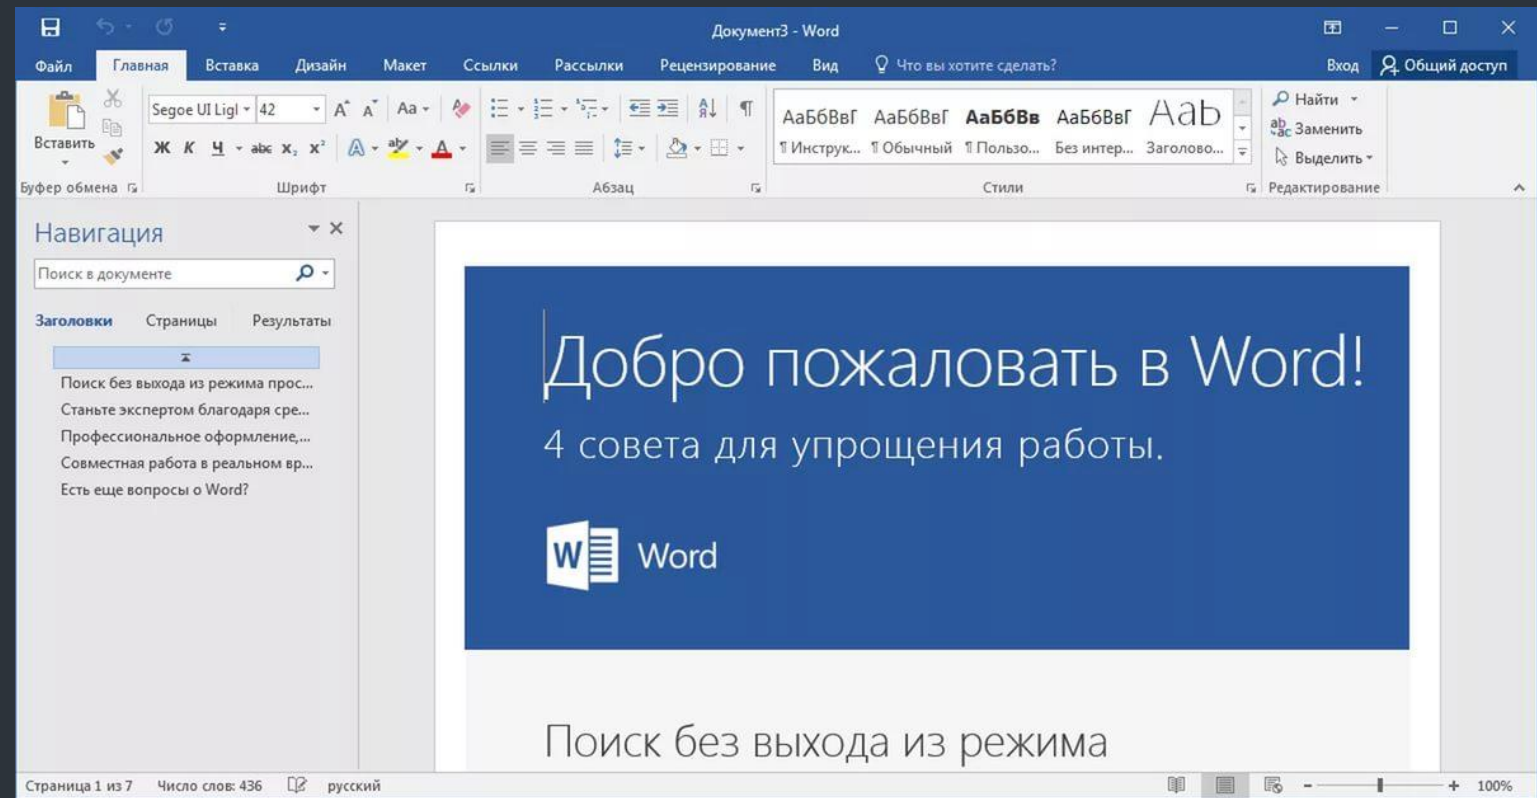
Документ3 - Word

Файл Главная Вставка Дизайн Макет Ссылки Рассылки Рецензирование Вид Что вы хотите сделать? Вход Общий доступ

Вставить
Буфер обмена
Segoe UI Ligl 42
Аа
Ж К Ч abc $x_2$ $x^2$
А
Шрифт
Абзац
АаБбВвГ ¶ Инструк...
АаБбВвГ ¶ Обычный
АаБбВв ¶ Пользо...
АаБбВвГ Без интер...
АаБ Заголово...
Стили
Найти
Заменить
Выделить
Редактирование

Навигация
Поиск в документе
Заголовки Страницы Результаты
Поиск без выхода из режима прос...
Станьте экспертом благодаря сре...
Профессиональное оформление,...
Совместная работа в реальном вр...
Есть еще вопросы о Word?

Добро пожаловать в Word!
4 совета для упрощения работы.
Word

Поиск без выхода из режима

Страница 1 из 7 Число слов: 436 русский 100%